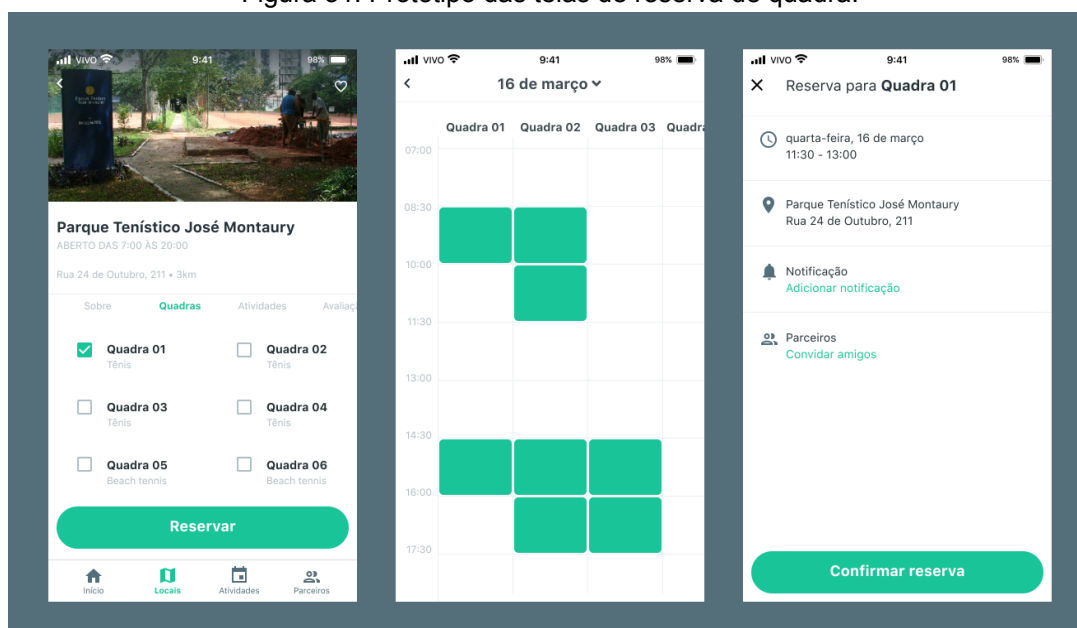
Figura 31: Protótipo das telas de reserva de quadra.

VIVO 9:41 98%

Parque Tenístico José Montaury
ABERTO DAS 7:00 ÀS 20:00

Rua 24 de Outubro, 211 • 3km

Sobre Quadras Atividades Avaliaç

Quadra 01
Tênis

Quadra 02
Tênis

Quadra 03
Tênis

Quadra 04
Tênis

Quadra 05
Beach tennis

Quadra 06
Beach tennis

Reservar

Início Locais Atividades Parceiros

VIVO 9:41 98%

16 de março

Quadra 01 Quadra 02 Quadra 03 Quadr

07:00
08:30
10:00
11:30
13:00
14:30
16:00
17:30

VIVO 9:41 98%

Reserva para Quadra 01

quarta-feira, 16 de março
11:30 - 13:00

Parque Tenístico José Montaury
Rua 24 de Outubro, 211

Notificação
Adicionar notificação

Parceiros
Convidar amigos

Confirmar reserva